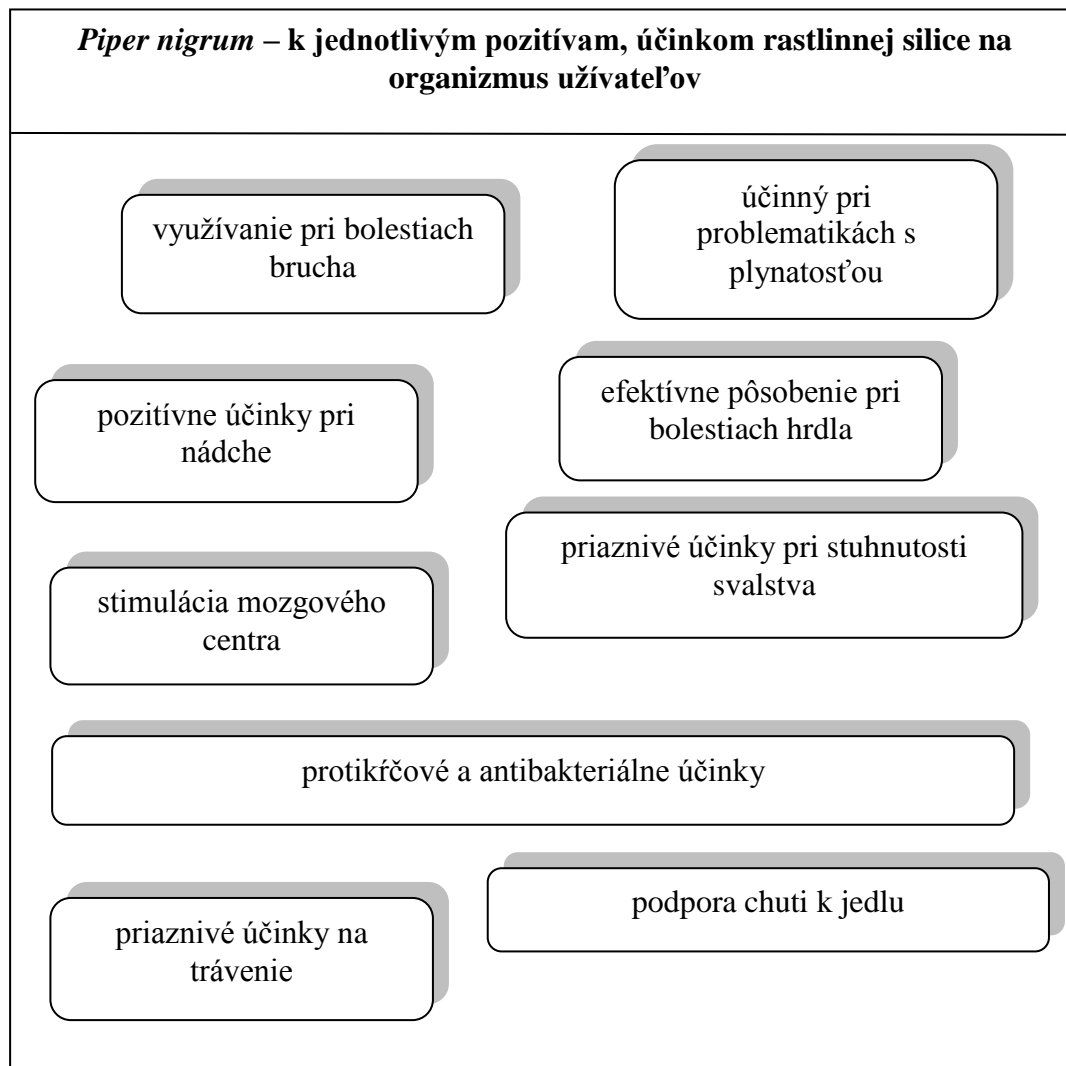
*Piper nigrum* – k jednotlivým pozitívam, účinkom rastlinnej silice na organizmus užívateľov

využívanie pri bolestiach brucha

účinný pri problematikách s plynatosťou

pozitívne účinky pri nádche

efektívne pôsobenie pri bolestiach hrdla

priaznivé účinky pri stuhnutosti svalstva

stimulácia mozgového centra

protikŕčové a antibakteriálne účinky

podpora chuti k jedlu

priaznivé účinky na trávenie